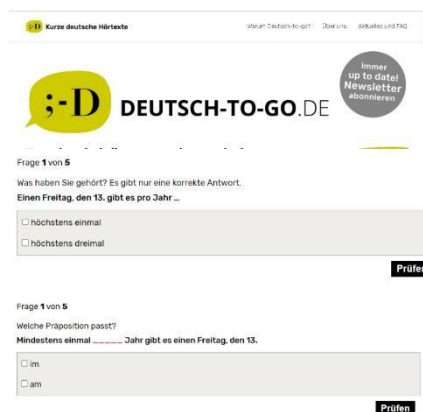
;-D Kurze deutsche Hörtexte

Warum Deutsch-to-go? Übersicht Aktuelles und FAQ

;-D DEUTSCH-TO-GO.DE

Immer up to date! Newsletter abonnieren

Frage **1** von **5**

Was haben Sie gehört? Es gibt nur eine korrekte Antwort.

**Einen Freitag, den 13. gibt es pro Jahr ...**

☐ höchstens einmal

☐ höchstens dreimal

Prüfen

Frage **1** von **5**

Welche Präposition passt?

**Mindestens einmal ______ Jahr gibt es einen Freitag, den 13.**

☐ im

☐ am

Prüfen